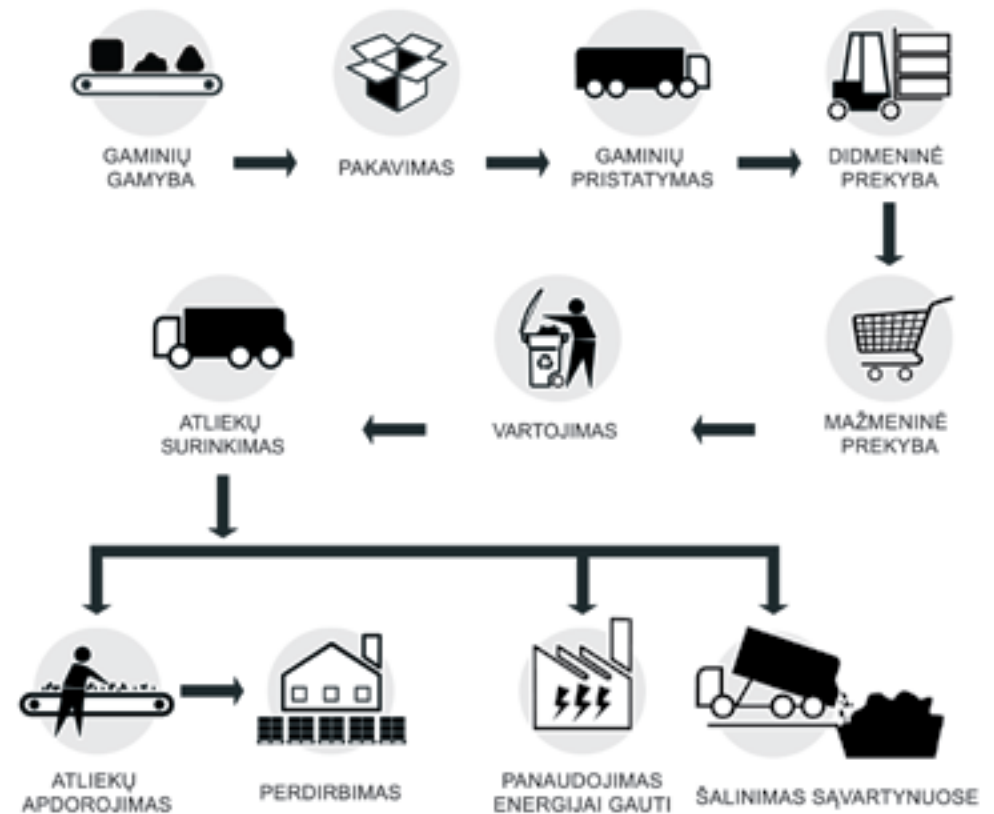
GAMINIŲ GAMYBA

PAKAVIMAS

GAMINIŲ PRISTATYMAS

DIDMENINĖ PREKYBA

MAŽMENINĖ PREKYBA

VARTOJIMAS

ATLIEKŲ SURINKIMAS

ATLIEKŲ APDOROJIMAS

PERDIRBIMAS

PANAUDOJIMAS ENERGIJAI GAUTI

ŠALINIMAS SĄVARTYNUOSE